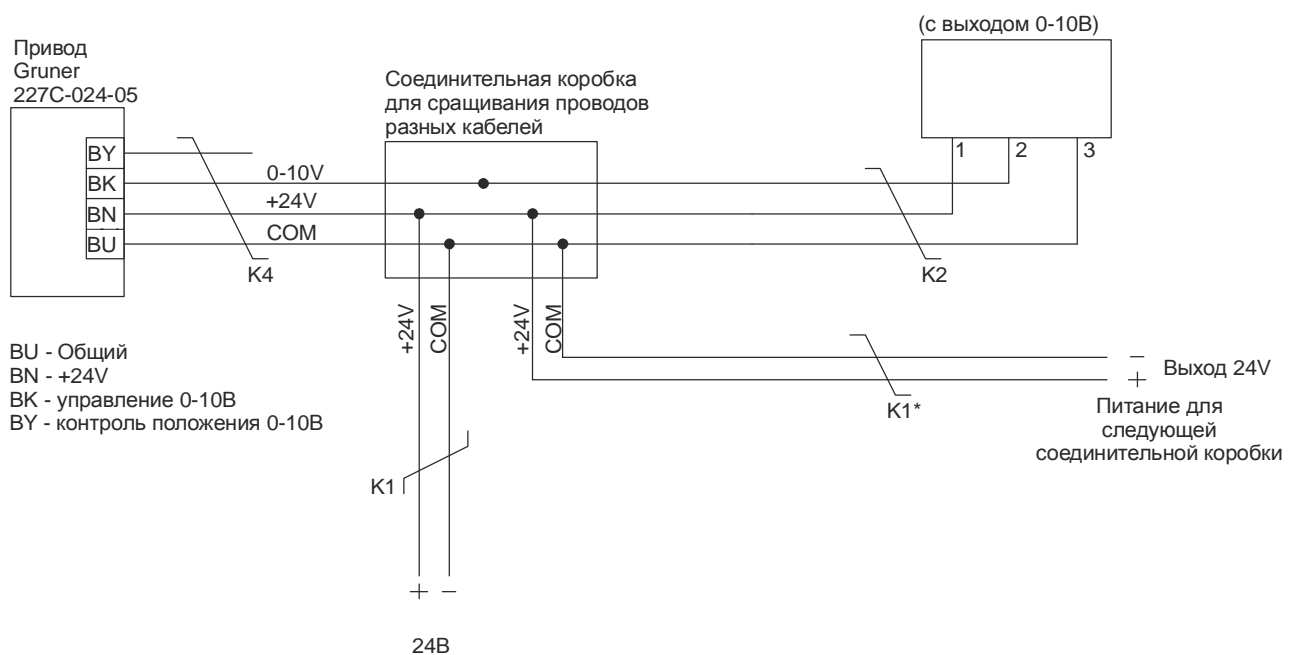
Привод Gruner 227C-024-05

BY
BK
BN
BU

0-10V
+24V
COM

K4

Соединительная коробка для сращивания проводов разных кабелей

(с выходом 0-10В)

1
2
3

K2

+24V
COM
+24V
COM

BU - Общий
BN - +24V
BK - управление 0-10В
BY - контроль положения 0-10В

K1*

−
+
Выход 24V

Питание для следующей соединительной коробки

K1

+ −

24В